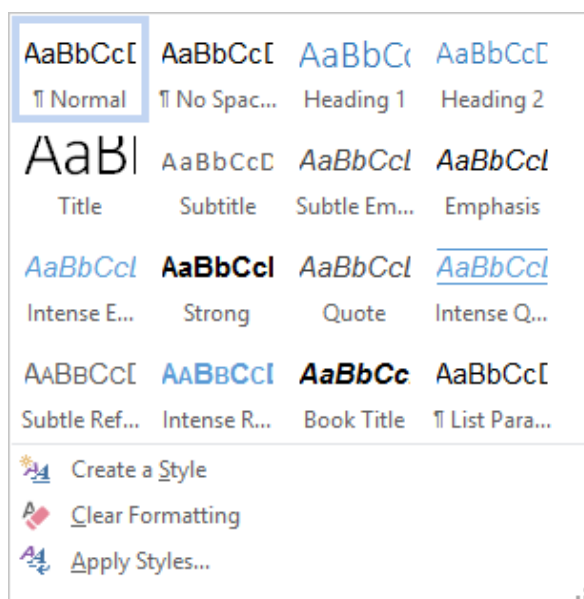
| AaBbCcI | AaBbCcI | AaBbC | AaBbCcI |
|---|---|---|---|
| ¶ Normal | ¶ No Spac... | Heading 1 | Heading 2 |
| AaBI | AaBbCcI | AaBbCcI | AaBbCcI |
| Title | Subtitle | Subtle Em... | Emphasis |
| AaBbCcI | AaBbCcI | AaBbCcI | AaBbCcI |
| Intense E... | Strong | Quote | Intense Q... |
| AaBbCcI | AaBbCcI | AaBbCc | AaBbCcI |
| Subtle Ref... | Intense R... | Book Title | ¶ List Para... |

Create a Style
Clear Formatting
Apply Styles...